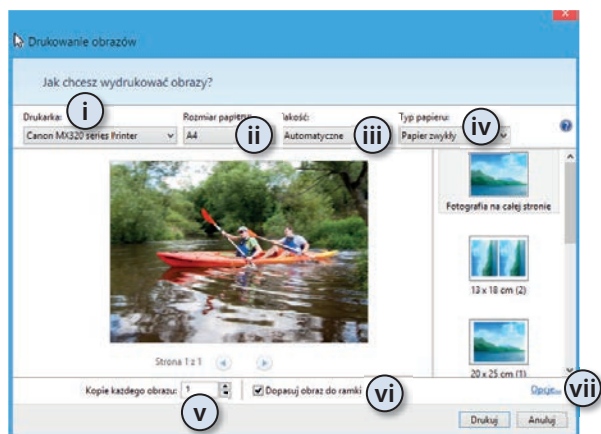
Drukowanie obrazów

Jak chcesz wydrukować obrazy?

Drukarka: i
Canon MX320 series Printer

Rozmiar papieru
A4 ii

Jakość:
Automatyczne iii

Typ papieru:
Papier zwykły iv

Fotografia na całej stronie

13 x 18 cm (2)

20 x 25 cm (1)

Strona 1 z 1

Kopie każdego obrazu: 1 v

Dopasuj obraz do ramki vi

Opcje... vii

Drukuj

Anuluj